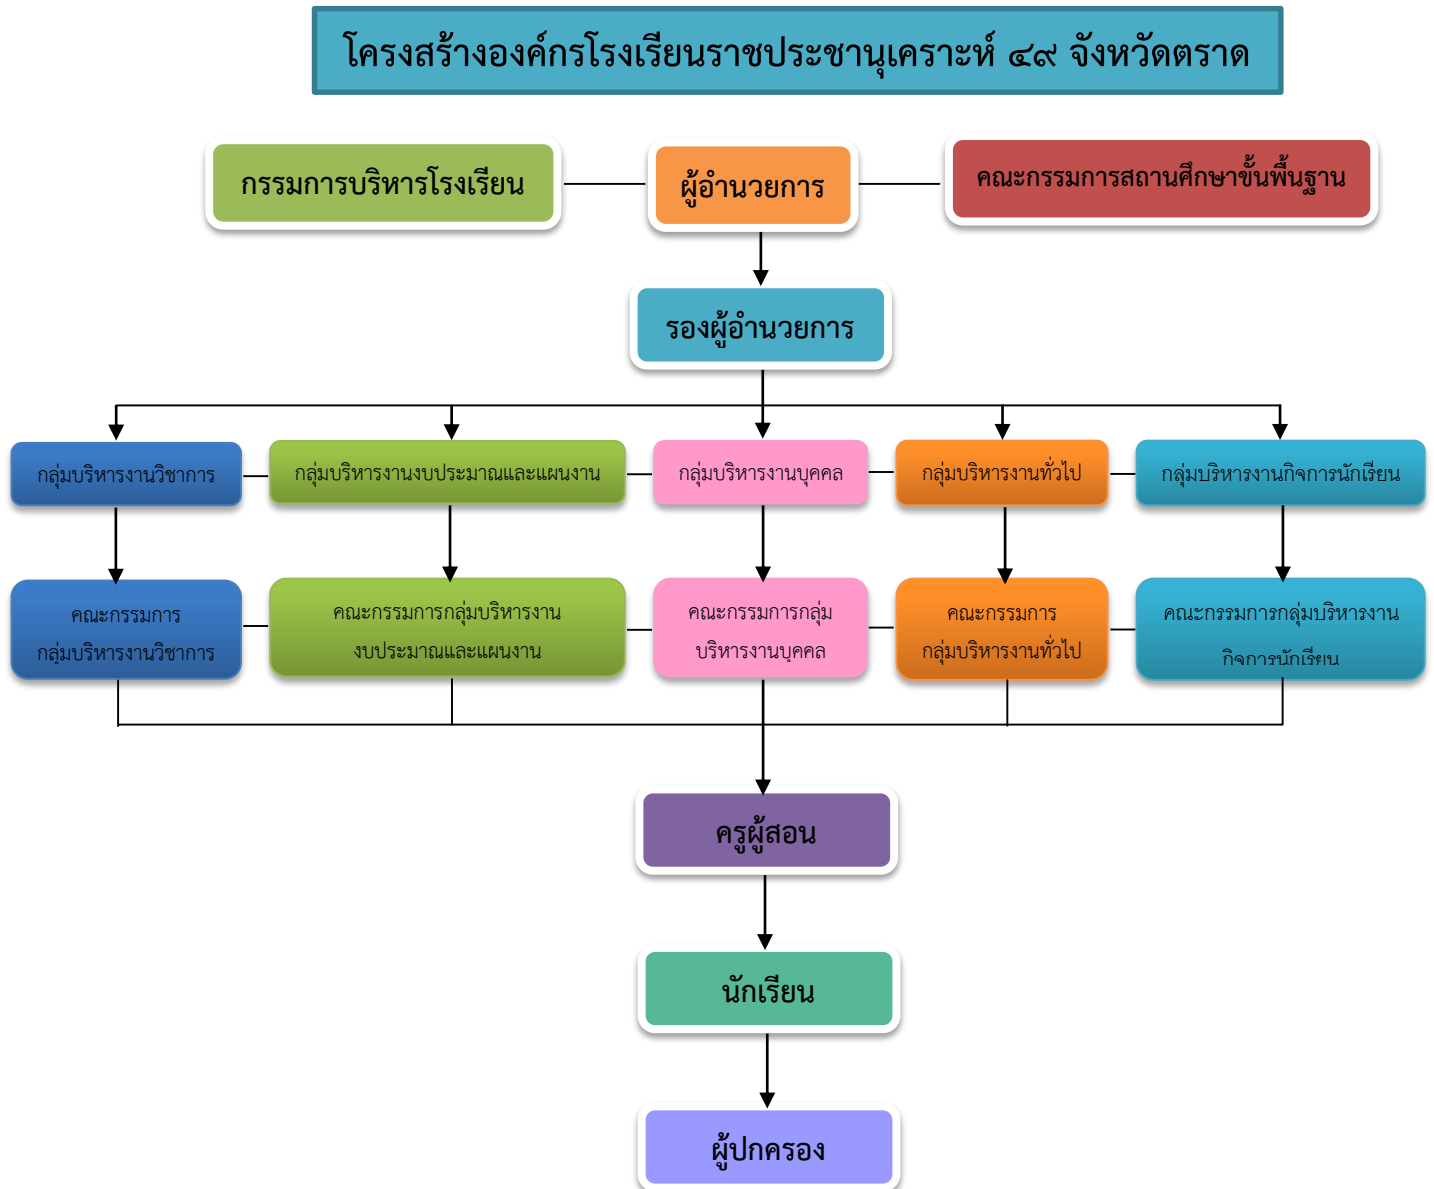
โครงสร้างองค์กรโรงเรียนราชประชานุเคราะห์ ๔๙ จังหวัดตราด

กรรมการบริหารโรงเรียน

ผู้อำนวยการ

คณะกรรมการสถานศึกษาขั้นพื้นฐาน

รองผู้อำนวยการ

กลุ่มบริหารงานวิชาการ

กลุ่มบริหารงานงบประมาณและแผนงาน

กลุ่มบริหารงานบุคคล

กลุ่มบริหารงานทั่วไป

กลุ่มบริหารงานกิจการนักเรียน

คณะกรรมการ กลุ่มบริหารงานวิชาการ

คณะกรรมการกลุ่มบริหารงาน งบประมาณและแผนงาน

คณะกรรมการกลุ่ม บริหารงานบุคคล

คณะกรรมการ กลุ่มบริหารงานทั่วไป

คณะกรรมการกลุ่มบริหารงาน กิจการนักเรียน

ครูผู้สอน

นักเรียน

ผู้ปกครอง